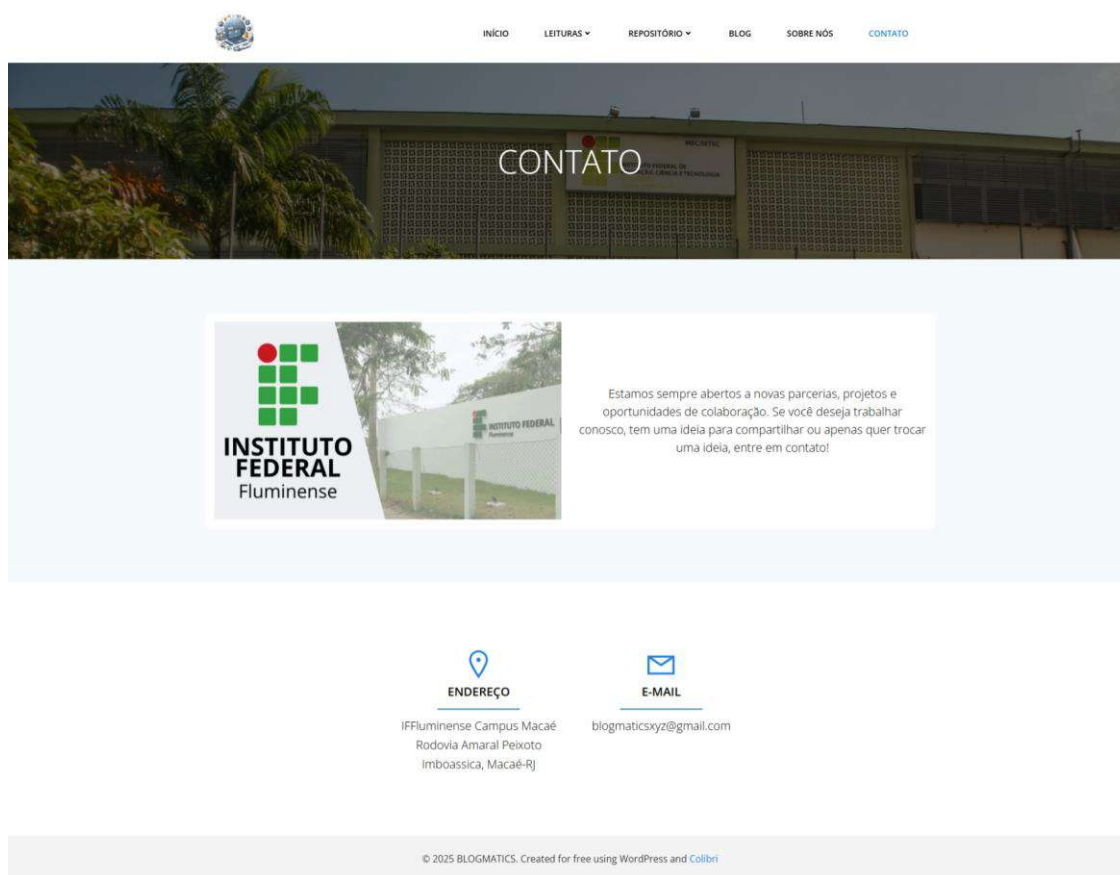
INÍCIO LEITURAS ˅ REPOSITÓRIO ˅ BLOG SOBRE NÓS CONTATO

CONTATO

INSTITUTO FEDERAL
Fluminense

INSTITUTO FEDERAL

Estamos sempre abertos a novas parcerias, projetos e oportunidades de colaboração. Se você deseja trabalhar conosco, tem uma ideia para compartilhar ou apenas quer trocar uma ideia, entre em contato!

ENDEREÇO

IFFluminense Campus Macaé
Rodovia Amaral Peixoto
Imboassica, Macaé-RJ

E-MAIL

blogmaticsxyz@gmail.com

© 2025 BLOGMATICS. Created for free using WordPress and Colibri